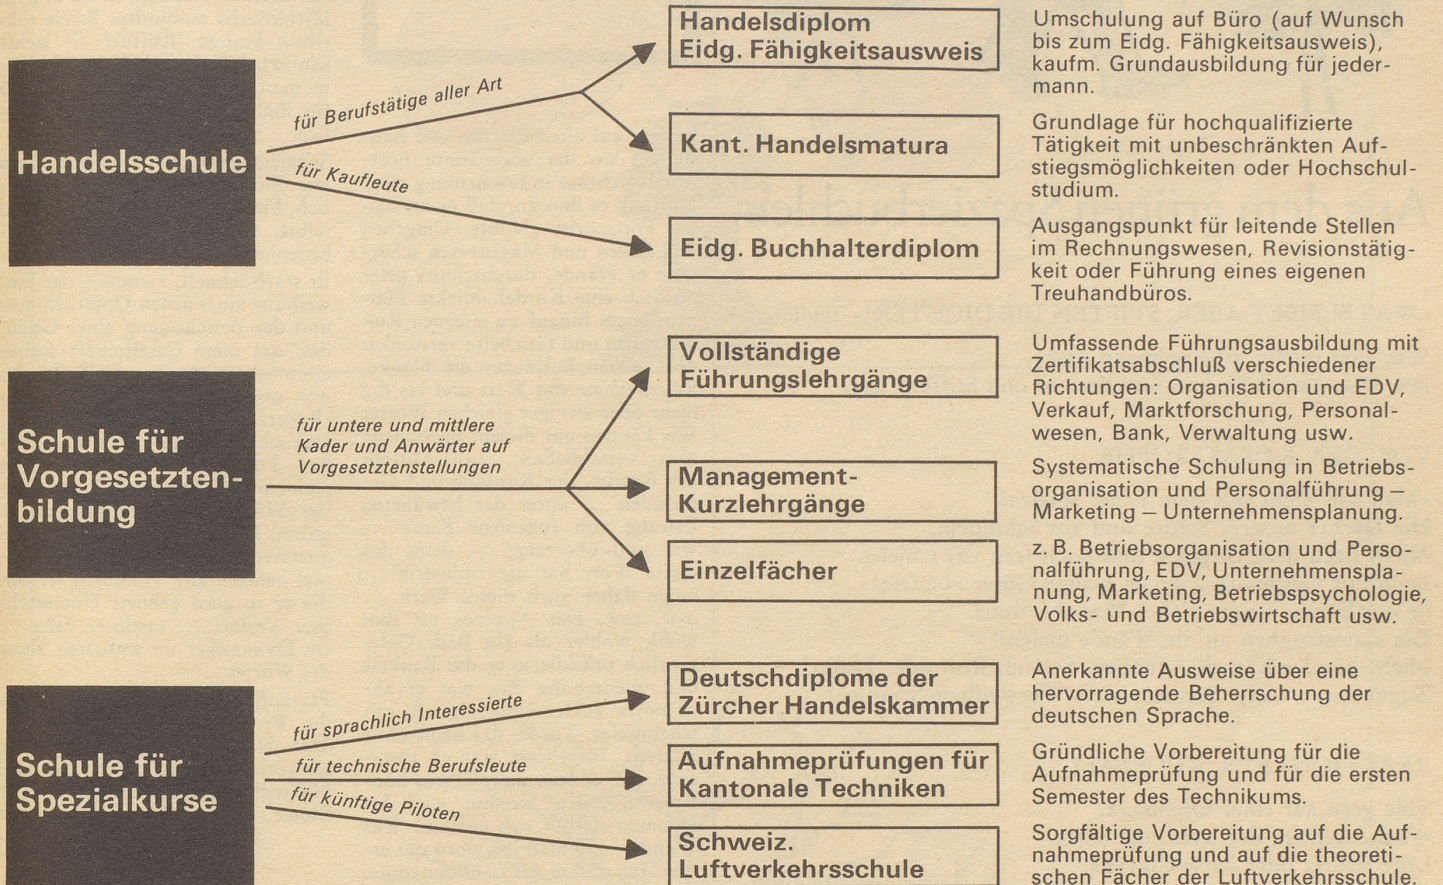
Handelsschule

für Berufstätige aller Art

für Kaufleute

Handelsdiplom
Eidg. Fähigkeitsausweis

Umschulung auf Büro (auf Wunsch bis zum Eidg. Fähigkeitsausweis), kaufm. Grundausbildung für jedermann.

Kant. Handelsmatura

Grundlage für hochqualifizierte Tätigkeit mit unbeschränkten Aufstiegsmöglichkeiten oder Hochschulstudium.

Eidg. Buchhalterdiplom

Ausgangspunkt für leitende Stellen im Rechnungswesen, Revisionstätigkeit oder Führung eines eigenen Treuhandbüros.

Schule für Vorgesetztenbildung

für untere und mittlere Kader und Anwärter auf Vorgesetztenstellungen

Vollständige Führungslehrgänge

Umfassende Führungsausbildung mit Zertifikatsabschluß verschiedener Richtungen: Organisation und EDV, Verkauf, Marktforschung, Personalwesen, Bank, Verwaltung usw.

Management-Kurzlehrgänge

Systematische Schulung in Betriebsorganisation und Personalführung – Marketing – Unternehmensplanung.

Einzelfächer

z. B. Betriebsorganisation und Personalführung, EDV, Unternehmensplanung, Marketing, Betriebspsychologie, Volks- und Betriebswirtschaft usw.

Schule für Spezialkurse

für sprachlich Interessierte

für technische Berufsleute

für künftige Piloten

Deutschdiplome der Zürcher Handelskammer

Anerkannte Ausweise über eine hervorragende Beherrschung der deutschen Sprache.

Aufnahmeprüfungen für Kantonale Techniken

Gründliche Vorbereitung für die Aufnahmeprüfung und für die ersten Semester des Technikums.

Schweiz. Luftverkehrsschule

Sorgfältige Vorbereitung auf die Aufnahmeprüfung und auf die theoretischen Fächer der Luftverkehrsschule.